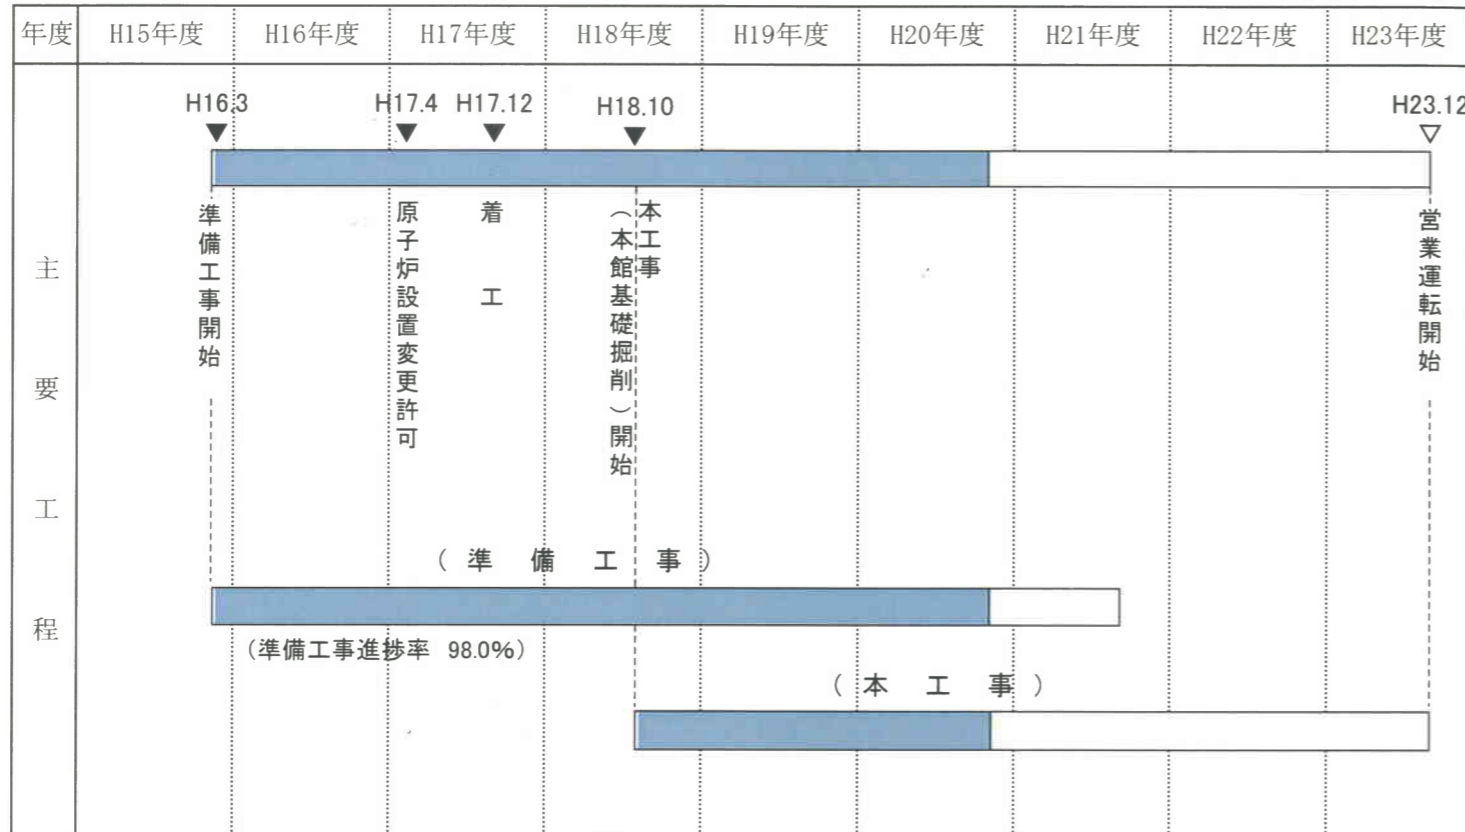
| 年度 | H15年度 | H16年度 | H17年度 | H18年度 | H19年度 | H20年度 | H21年度 | H22年度 | H23年度 |
|---|---|---|---|---|---|---|---|---|---|

主要工程

H16.3 準備工事開始

H17.4 原子炉設置変更許可

H17.12 着工

H18.10 本工事（本館基礎掘削）開始

H23.12 営業運転開始

（準備工事）

（準備工事進捗率 98.0%）

（本工事）